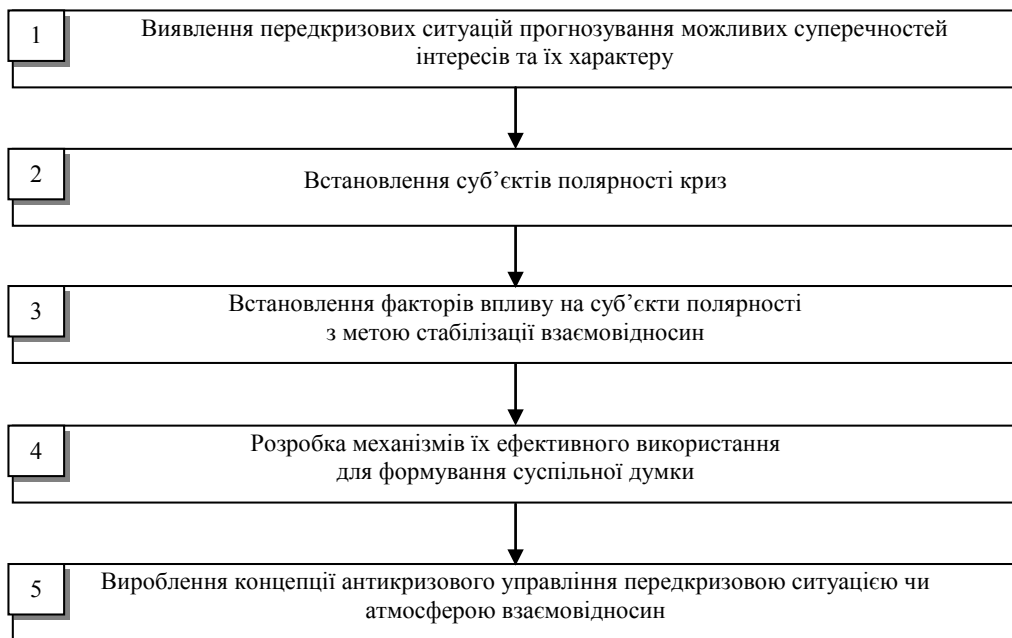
1

Виявлення передкризових ситуацій прогнозування можливих суперечностей інтересів та їх характеру

2

Встановлення суб'єктів полярності криз

3

Встановлення факторів впливу на суб'єкти полярності з метою стабілізації взаємовідносин

4

Розробка механізмів їх ефективного використання для формування суспільної думки

5

Вироблення концепції антикризового управління передкризовою ситуацією чи атмосферою взаємовідносин